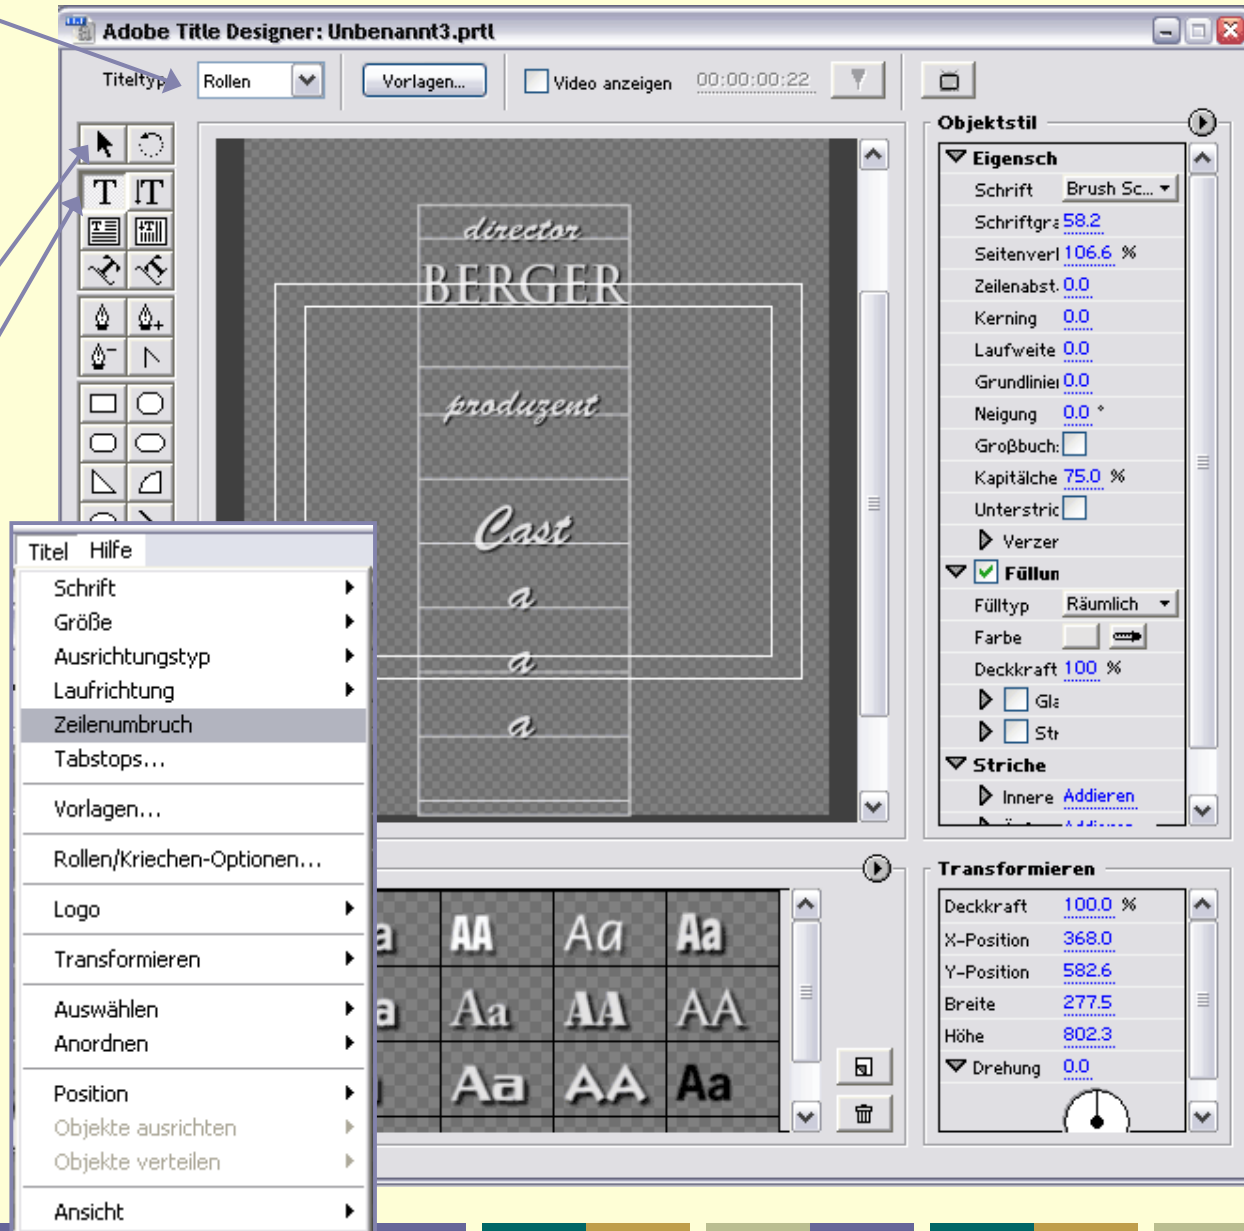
Adobe Title Designer: Unbenannt3.prtl

Titeltyp Rollen Vorlagen... Video anzeigen 00;00;00;22

director
BERGER
produzent
Cast
a
a
a

Objektstil
Eigensch
Schrift Brush Sc...
Schriftgr 58.2
Seitenverl 106.6 %
Zeilenabst. 0.0
Kerning 0.0
Laufweite 0.0
Grundlinie 0.0
Neigung 0.0 °
Großbuch:
Kapitälche 75.0 %
Unterstric
Verzer
Füllun
Fülltyp Räumlich
Farbe
Deckkraft 100 %
Gla
Str
Striche
Innere Addieren

Transformieren
Deckkraft 100.0 %
X-Position 368.0
Y-Position 582.6
Breite 277.5
Höhe 802.3
Drehung 0.0

AA Aa Aa
Aa AA AA
Aa AA Aa

Titel Hilfe
Schrift
Größe
Ausrichtungstyp
Laufrichtung
Zeilenumbruch
Tabstops...
Vorlagen...
Rollen/Kriechen-Optionen...
Logo
Transformieren
Auswählen
Anordnen
Position
Objekte ausrichten
Objekte verteilen
Ansicht